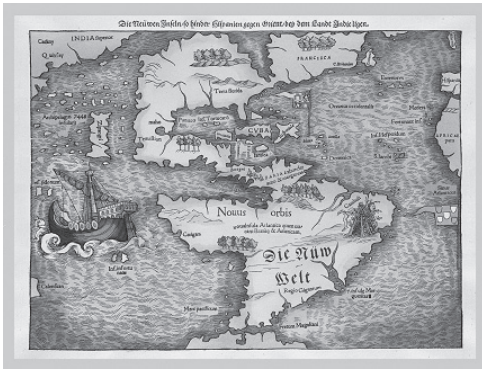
Die Neüwen Inseln / so hinder Hispanien gegen Orient / bey dem Landt Indie ligen.

INDIA Superior

Cathay

Quinsay

Archipelagus 7448 insularum

Terra florida

FRANCISCA

CUBA

Zipangri

Oceanus occidentalis

Mare pacificum

Hispaniola

Novus orbis

Die Nüw Welt

Regio Gigantum

Fretum Magellani

AFRICA PARS

Mare pacificum

Insule fortunate

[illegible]